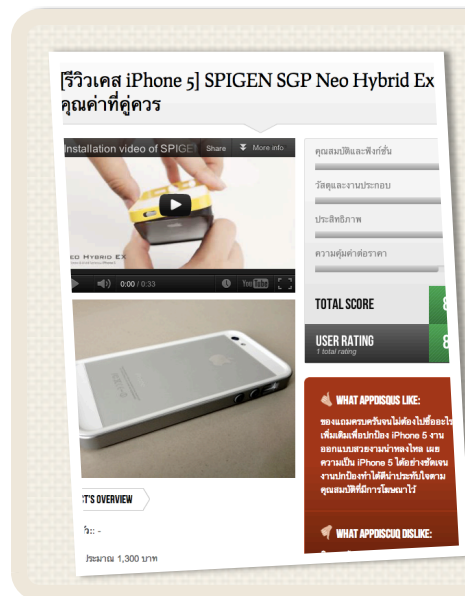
[รีวิวเคส iPhone 5] SPIGEN SGP Neo Hybrid Ex คุณค่าที่คู่ควร

Installation video of SPIGEN

Share

More info

eo Hybrid Ex

0:00 / 0:33

YouTube

คุณสมบัติและฟังก์ชั่น

วัสดุและงานประกอบ

ประสิทธิภาพ

ความคุ้มค่าต่อราคา

TOTAL SCORE

8

USER RATING

1 total rating

8

WHAT APPDISQUS LIKE:

ของแถมครบครันจนไม่ต้องไปซื้ออะไรเพิ่มเติมเพื่อปกป้อง iPhone 5 งานออกแบบสวยงามน่าหลงใหล เผยความเป็น iPhone 5 ได้อย่างชัดเจน งานปกป้องทำได้ดีน่าประทับใจตามคุณสมบัติที่มีการโฆษณาไว้

WHAT APPDISQUS DISLIKE:

CT'S OVERVIEW

ว:: -

ประมาณ 1,300 บาท